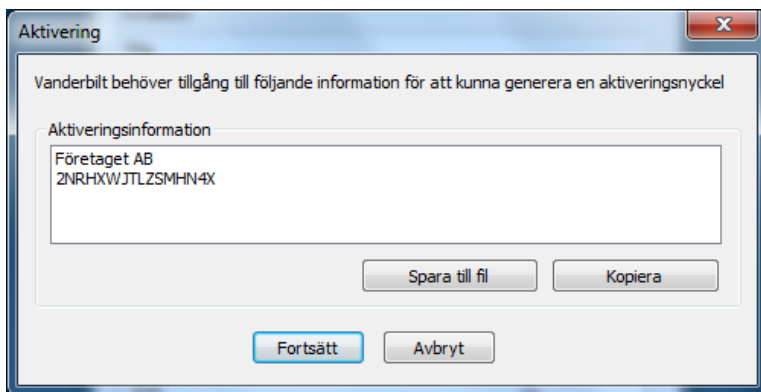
Aktivering

Vanderbilt behöver tillgång till följande information för att kunna generera en aktiveringsnyckel

Aktiveringsinformation

Företaget AB
2NRHXWJTLZSMHN4X

Spara till fil

Kopiera

Fortsätt

Avbryt